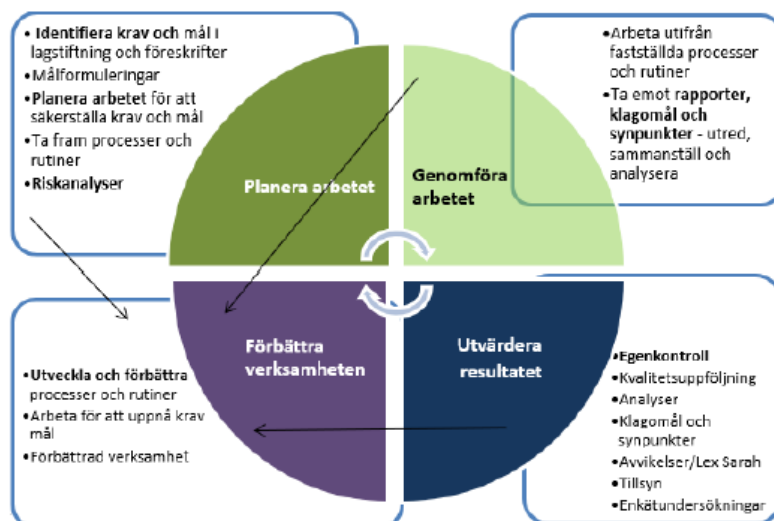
• Identifiera krav och mål i lagstiftning och föreskrifter
• Målformuleringar
• Planera arbetet för att säkerställa krav och mål
• Ta fram processer och rutiner
• Riskanalyser

• Arbeta utifrån fastställda processer och rutiner
• Ta emot rapporter, klagomål och synpunkter - utred, sammanställ och analysera

Planera arbetet

Genomföra arbetet

Förbättra verksamheten

Utvärdera resultatet

• Utveckla och förbättra processer och rutiner
• Arbeta för att uppnå krav mål
• Förbättrad verksamhet

• Egenkontroll
• Kvalitetsuppföljning
• Analyser
• Klagomål och synpunkter
• Avvikelser/Lex Sarah
• Tillsyn
• Enkätundersökningar